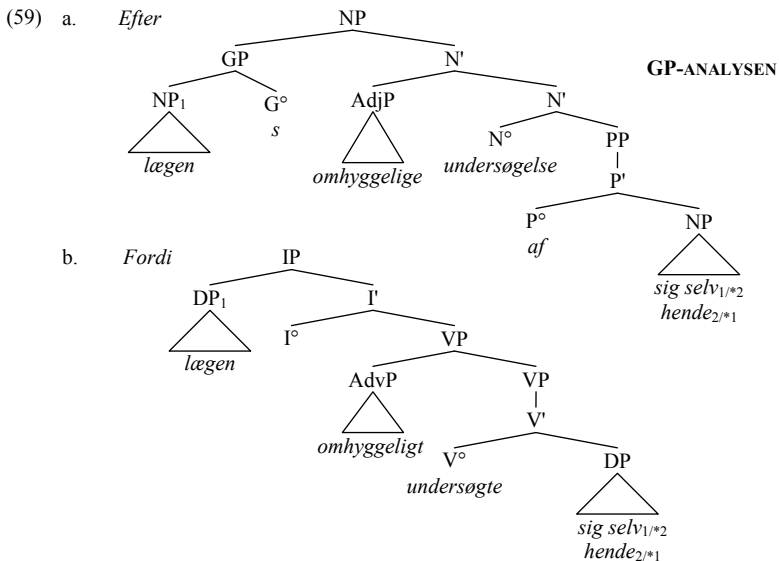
(59) a. *Efter*

NP

GP

N'

GP-ANALYSEN

NP$_1$

G°

*s*

AdjP

N'

*lægen*

*omhyggelige*

N°

*undersøgelse*

PP

P'

P°

*af*

NP

*sig selv*$_{1/*2}$

*hende*$_{2/*1}$

b. *Fordi*

IP

DP$_1$

I'

*lægen*

I°

VP

AdvP

VP

*omhyggeligt*

V'

V°

*undersøgte*

DP

*sig selv*$_{1/*2}$

*hende*$_{2/*1}$